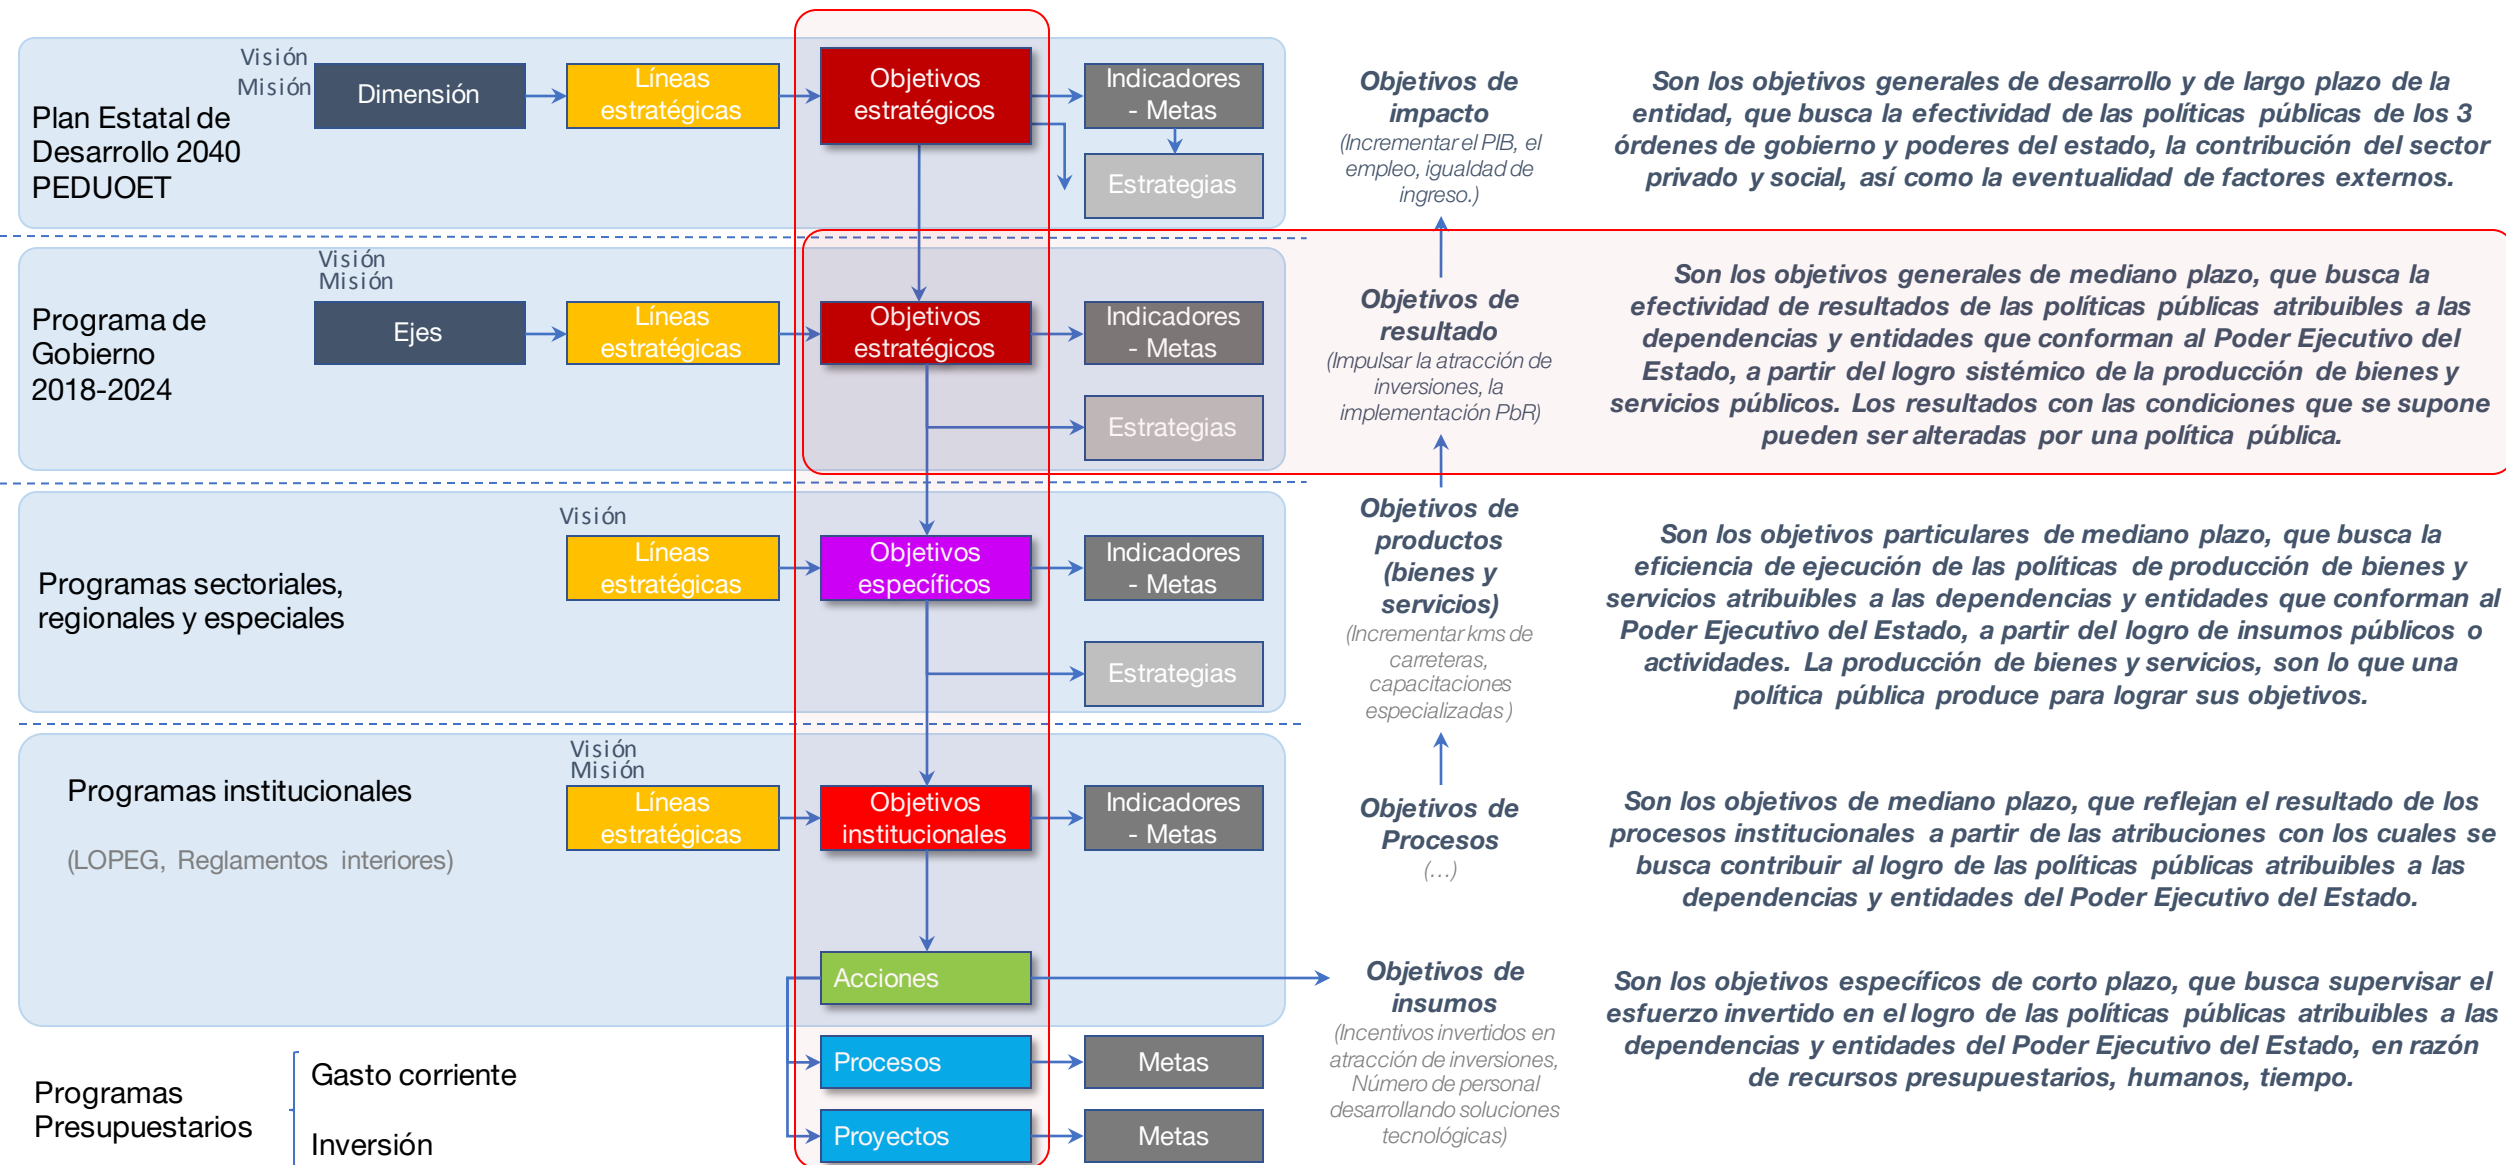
Visión
Misión
Plan Estatal de Desarrollo 2040 PEDUOET
Dimensión
Líneas estratégicas
Objetivos estratégicos
Indicadores - Metas
Estrategias

Objetivos de impacto
(Incrementar el PIB, el empleo, igualdad de ingreso.)

Son los objetivos generales de desarrollo y de largo plazo de la entidad, que busca la efectividad de las políticas públicas de los 3 órdenes de gobierno y poderes del estado, la contribución del sector privado y social, así como la eventualidad de factores externos.

Visión
Misión
Programa de Gobierno 2018-2024
Ejes
Líneas estratégicas
Objetivos estratégicos
Indicadores - Metas
Estrategias

Objetivos de resultado
(Impulsar la atracción de inversiones, la implementación PbR)

Son los objetivos generales de mediano plazo, que busca la efectividad de resultados de las políticas públicas atribuibles a las dependencias y entidades que conforman al Poder Ejecutivo del Estado, a partir del logro sistémico de la producción de bienes y servicios públicos. Los resultados con las condiciones que se supone pueden ser alteradas por una política pública.

Visión
Programas sectoriales, regionales y especiales
Líneas estratégicas
Objetivos específicos
Indicadores - Metas
Estrategias

Objetivos de productos (bienes y servicios)
(Incrementar kms de carreteras, capacitaciones especializadas)

Son los objetivos particulares de mediano plazo, que busca la eficiencia de ejecución de las políticas de producción de bienes y servicios atribuibles a las dependencias y entidades que conforman al Poder Ejecutivo del Estado, a partir del logro de insumos públicos o actividades. La producción de bienes y servicios, son lo que una política pública produce para lograr sus objetivos.

Visión
Misión
Programas institucionales
(LOPEG, Reglamentos interiores)
Líneas estratégicas
Objetivos institucionales
Indicadores - Metas

Objetivos de Procesos
(…)

Son los objetivos de mediano plazo, que reflejan el resultado de los procesos institucionales a partir de las atribuciones con los cuales se busca contribuir al logro de las políticas públicas atribuibles a las dependencias y entidades del Poder Ejecutivo del Estado.

Acciones

Objetivos de insumos
(Incentivos invertidos en atracción de inversiones, Número de personal desarrollando soluciones tecnológicas)

Son los objetivos específicos de corto plazo, que busca supervisar el esfuerzo invertido en el logro de las políticas públicas atribuibles a las dependencias y entidades del Poder Ejecutivo del Estado, en razón de recursos presupuestarios, humanos, tiempo.

Programas Presupuestarios
Gasto corriente
Inversión
Procesos
Metas
Proyectos
Metas